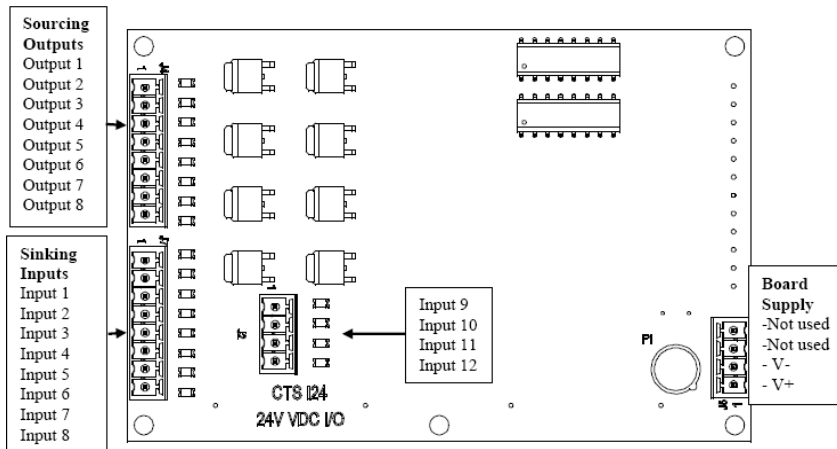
Sourcing Outputs
Output 1
Output 2
Output 3
Output 4
Output 5
Output 6
Output 7
Output 8

Sinking Inputs
Input 1
Input 2
Input 3
Input 4
Input 5
Input 6
Input 7
Input 8

Input 9
Input 10
Input 11
Input 12

CTS I24
24V VDC I/O

P1

Board Supply
-Not used
-Not used
- V-
- V+